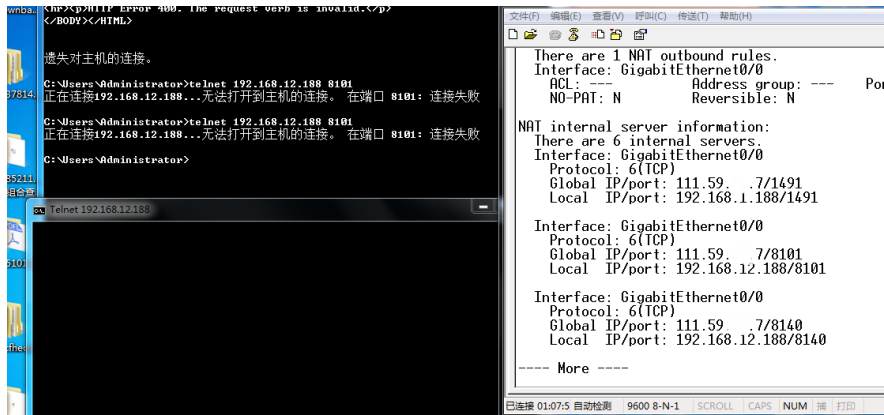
wnba
87814
85211
组合查
5101
fhe

<hr><p>HTTP Error 400. The request verb is invalid.</p>
</BODY></HTML>

遗失对主机的连接。

C:\Users\Administrator>telnet 192.168.12.188 8101
正在连接192.168.12.188...无法打开到主机的连接。 在端口 8101: 连接失败

C:\Users\Administrator>telnet 192.168.12.188 8101
正在连接192.168.12.188...无法打开到主机的连接。 在端口 8101: 连接失败

C:\Users\Administrator>

Telnet 192.168.12.188

文件(F) 编辑(E) 查看(V) 呼叫(C) 传送(T) 帮助(H)

There are 1 NAT outbound rules.
Interface: GigabitEthernet0/0
ACL: --- Address group: --- Po
NO-PAT: N Reversible: N

NAT internal server information:
There are 6 internal servers.
Interface: GigabitEthernet0/0
Protocol: 6(TCP)
Global IP/port: 111.59. .7/1491
Local IP/port: 192.168.1.188/1491

Interface: GigabitEthernet0/0
Protocol: 6(TCP)
Global IP/port: 111.59. .7/8101
Local IP/port: 192.168.12.188/8101

Interface: GigabitEthernet0/0
Protocol: 6(TCP)
Global IP/port: 111.59 .7/8140
Local IP/port: 192.168.12.188/8140

---- More ----

已连接 01:07:5 自动检测 9600 8-N-1 SCROLL CAPS NUM 捕 打印